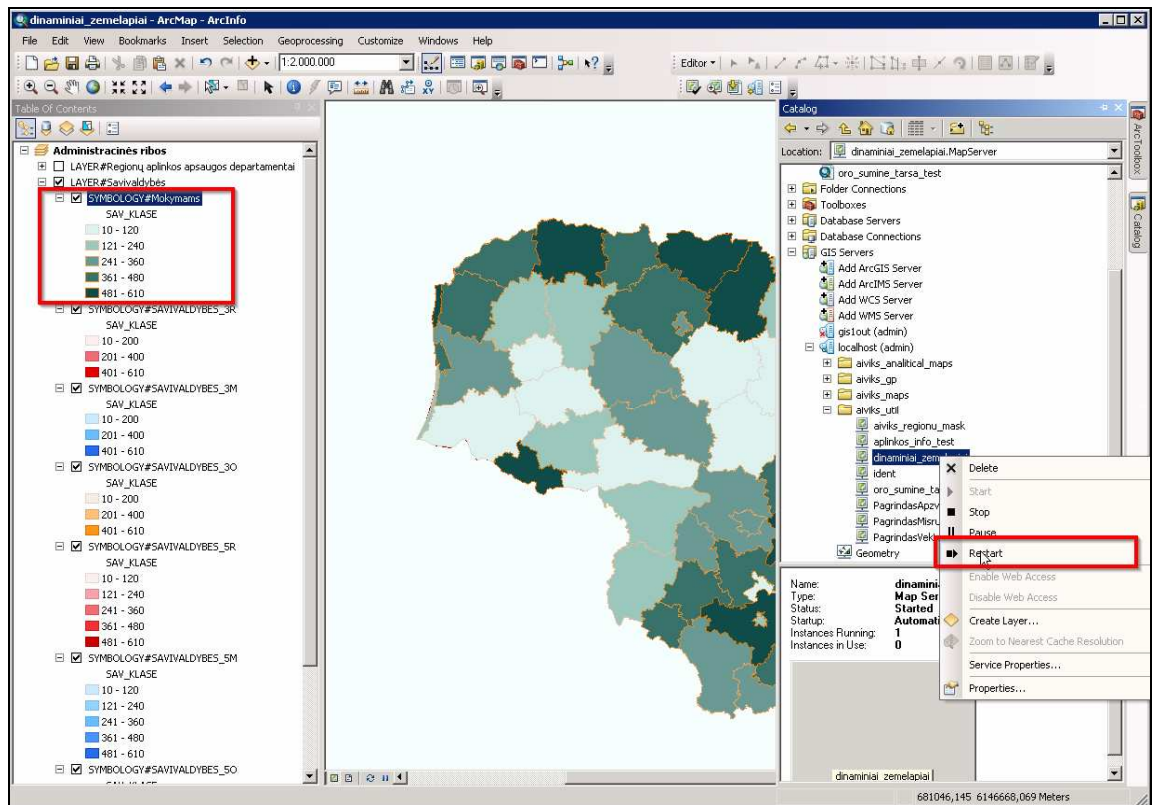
dinaminiai_zemelapiai - ArcMap - ArcInfo

File Edit View Bookmarks Insert Selection Geoprocessing Customize Windows Help

1:2.000.000

Editor ▾

Table Of Contents

Administracinės ribos
LAYER#Regionų aplinkos apsaugos departamentai
LAYER#Savivaldybės
SYMBOLOGY#Mokymams
SAV_KLASE
10 - 120
121 - 240
241 - 360
361 - 480
481 - 610
SYMBOLOGY#SAVIVALDYBES_3R
SAV_KLASE
10 - 200
201 - 400
401 - 610
SYMBOLOGY#SAVIVALDYBES_3M
SAV_KLASE
10 - 200
201 - 400
401 - 610
SYMBOLOGY#SAVIVALDYBES_3O
SAV_KLASE
10 - 200
201 - 400
401 - 610
SYMBOLOGY#SAVIVALDYBES_5R
SAV_KLASE
10 - 120
121 - 240
241 - 360
361 - 480
481 - 610
SYMBOLOGY#SAVIVALDYBES_5M
SAV_KLASE
10 - 120
121 - 240
241 - 360
361 - 480
481 - 610
SYMBOLOGY#SAVIVALDYBES_5O
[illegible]

Catalog

Location: dinaminiai_zemelapiai.MapServer

oro_sumine_tarsa_test
Folder Connections
Toolboxes
Database Servers
Database Connections
GIS Servers
Add ArcGIS Server
Add ArcIMS Server
Add WCS Server
Add WMS Server
gis1out (admin)
localhost (admin)
aiviks_analitical_maps
aiviks_gp
aiviks_maps
aiviks_util
aiviks_regionu_mask
aplinkos_info_test
dinaminiai_zem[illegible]
ident
oro_sumine_ta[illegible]
PagrindasApzv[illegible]
PagrindasMisru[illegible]
PagrindasVekt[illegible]
Geometry

Name: dinamini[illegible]
Type: Map Ser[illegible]
Status: Started
Startup: Automati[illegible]
Instances Running: 1
Instances in Use: 0

Delete
Start
Stop
Pause
Restart
Enable Web Access
Disable Web Access
Create Layer...
Zoom to Nearest Cache Resolution
Service Properties...
Properties...

dinaminiai_zemelapiai

ArcToolbox
Catalog

681046,145 6146668,069 Meters